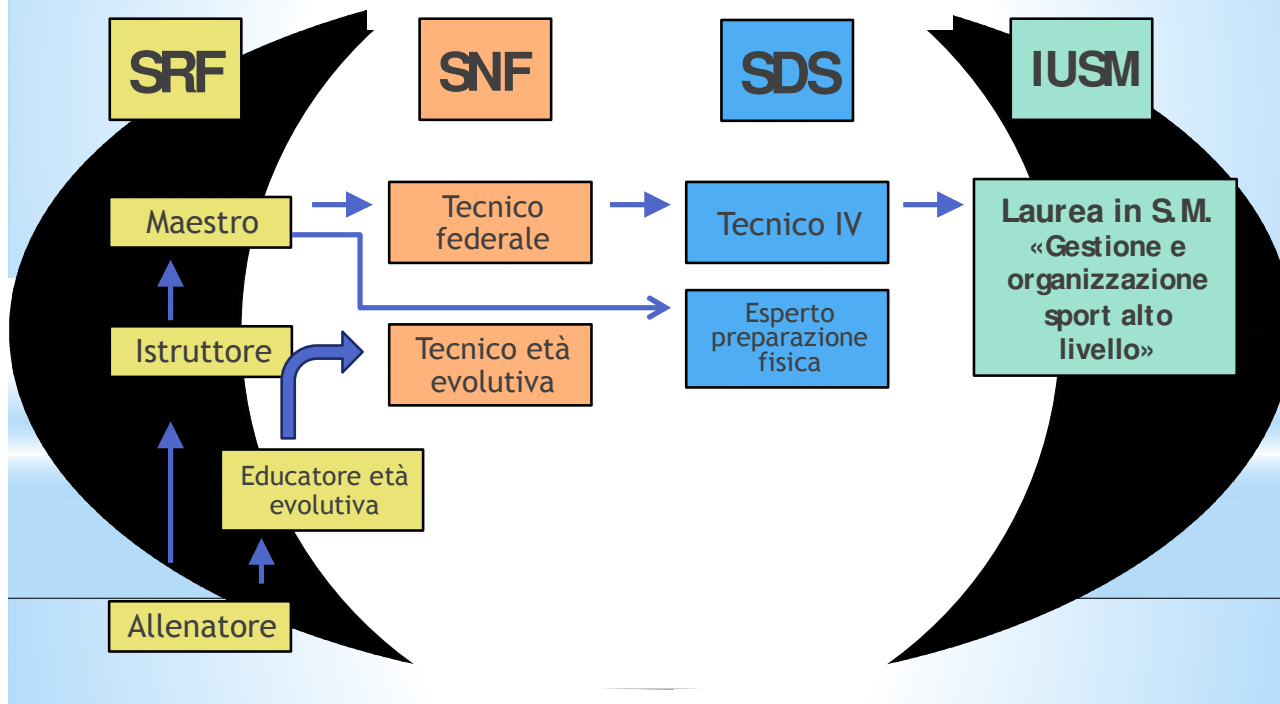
SRF

SNF

SDS

IUSM

Maestro

Tecnico federale

Tecnico IV

Laurea in S.M. «Gestione e organizzazione sport alto livello»

Esperto preparazione fisica

Istruttore

Tecnico età evolutiva

Educatore età evolutiva

Allenatore